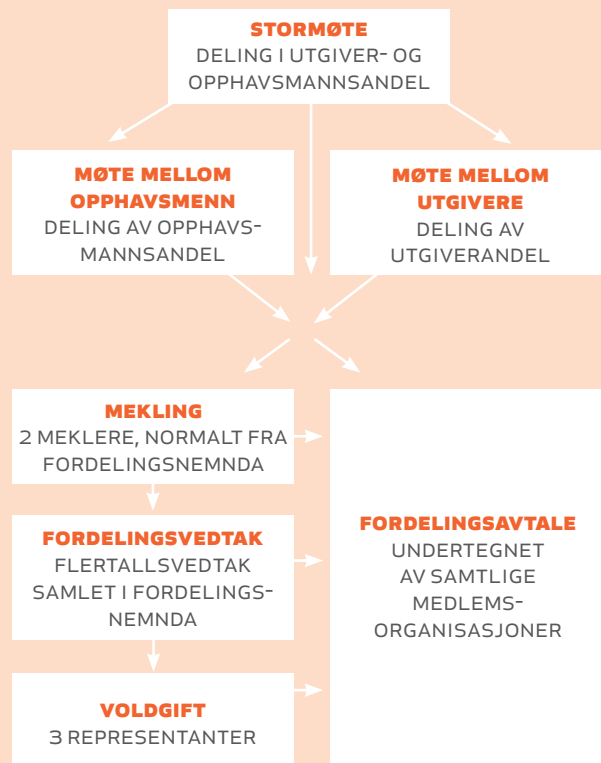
STORMØTE
DELING I UTGIVER- OG OPPHAVSMANNSANDEL

MØTE MELLOM OPPHAVSMENN
DELING AV OPPHAVSMANNSANDEL

MØTE MELLOM UTGIVERE
DELING AV UTGIVERANDEL

MEKLING
2 MEKLERE, NORMALT FRA FORDELINGSNEMNDA

FORDELINGSVEDTAK
FLERTALLSVEDTAK SAMLET I FORDELINGSNEMNDA

VOLDGIFT
3 REPRESENTANTER

FORDELINGSAVTALE
UNDERTEGNET AV SAMTLIGE MEDLEMSORGANISASJONER